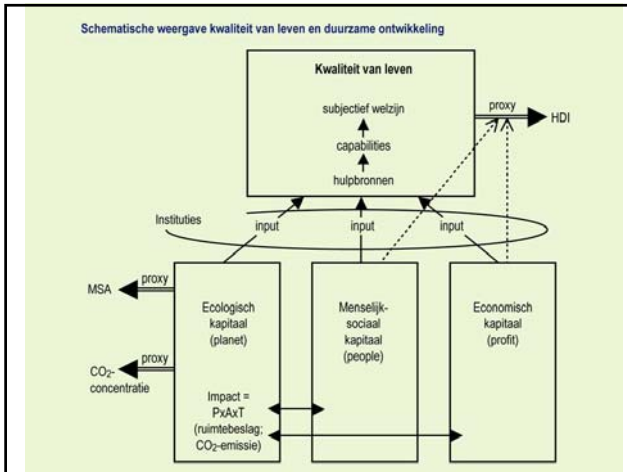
Schematische weergave kwaliteit van leven en duurzame ontwikkeling

Kwaliteit van leven

subjectief welzijn

capabilities

hulpbronnen

proxy

HDI

Instituties

input

input

input

proxy

MSA

proxy

$CO_2$-concentratie

Ecologisch kapitaal (planet)

Impact = PxAxT (ruimtebeslag; $CO_2$-emissie)

Menselijk-sociaal kapitaal (people)

Economisch kapitaal (profit)